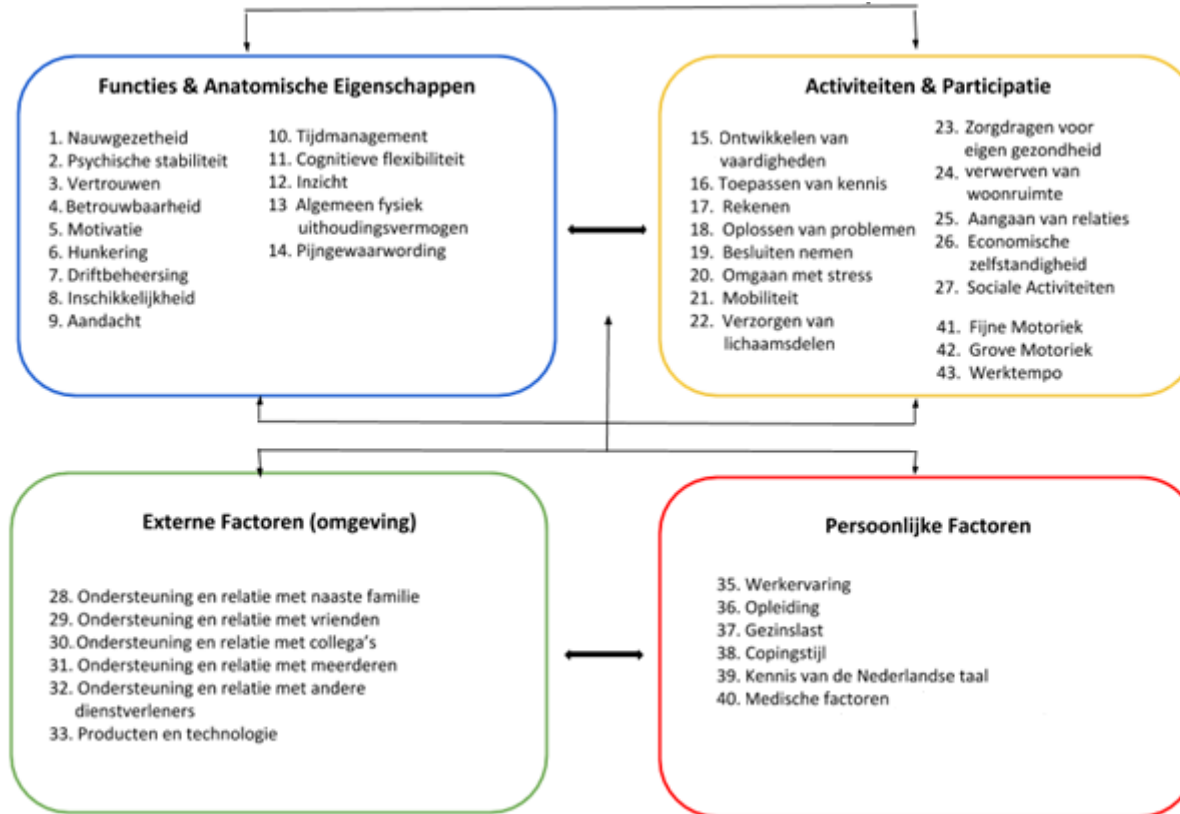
Functies & Anatomische Eigenschappen

1. Nauwgezetheid
2. Psychische stabiliteit
3. Vertrouwen
4. Betrouwbaarheid
5. Motivatie
6. Hunkering
7. Driftbeheersing
8. Inschikkelijkheid
9. Aandacht

10. Tijdmanagement
11. Cognitieve flexibiliteit
12. Inzicht
13 Algemeen fysiek uithoudingsvermogen
14. Pijngewaarwording

Activiteiten & Participatie

15. Ontwikkelen van vaardigheden
16. Toepassen van kennis
17. Rekenen
18. Oplossen van problemen
19. Besluiten nemen
20. Omgaan met stress
21. Mobiliteit
22. Verzorgen van lichaamsdelen

23. Zorgdragen voor eigen gezondheid
24. verwerven van woonruimte
25. Aangaan van relaties
26. Economische zelfstandigheid
27. Sociale Activiteiten

41. Fijne Motoriek
42. Grove Motoriek
43. Werktempo

Externe Factoren (omgeving)

28. Ondersteuning en relatie met naaste familie
29. Ondersteuning en relatie met vrienden
30. Ondersteuning en relatie met collega's
31. Ondersteuning en relatie met meerderen
32. Ondersteuning en relatie met andere dienstverleners
33. Producten en technologie

Persoonlijke Factoren

35. Werkervaring
36. Opleiding
37. Gezinslast
38. Copingstijl
39. Kennis van de Nederlandse taal
40. Medische factoren